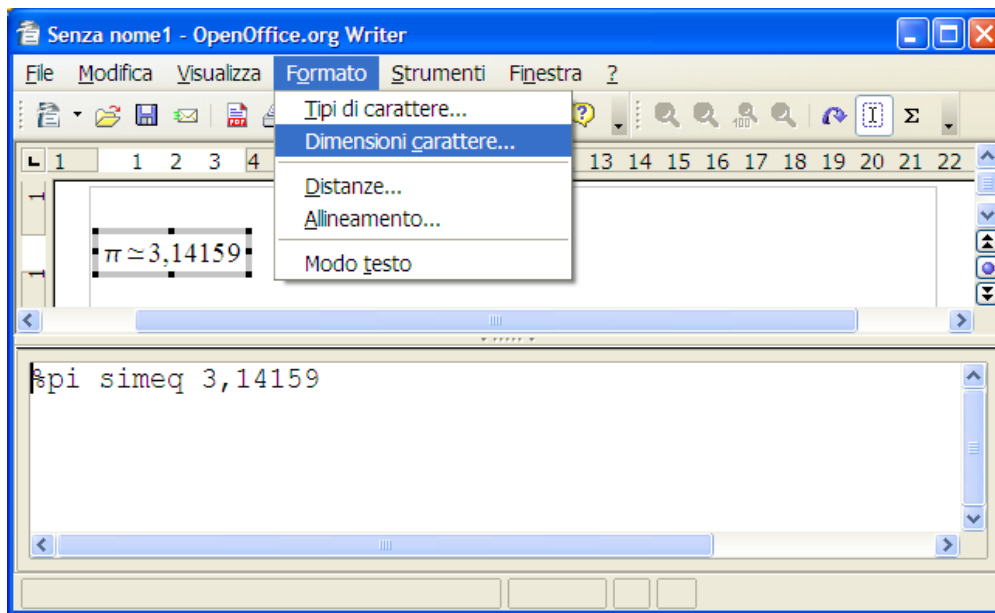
Senza nome1 - OpenOffice.org Writer

File Modifica Visualizza Formato Strumenti Finestra ?

Tipi di carattere...
Dimensioni carattere...
Distanze...
Allineamento...
Modo testo

1 1 2 3 4 13 14 15 16 17 18 19 20 21 22

$\pi \simeq 3{,}14159$

%pi simeq 3,14159